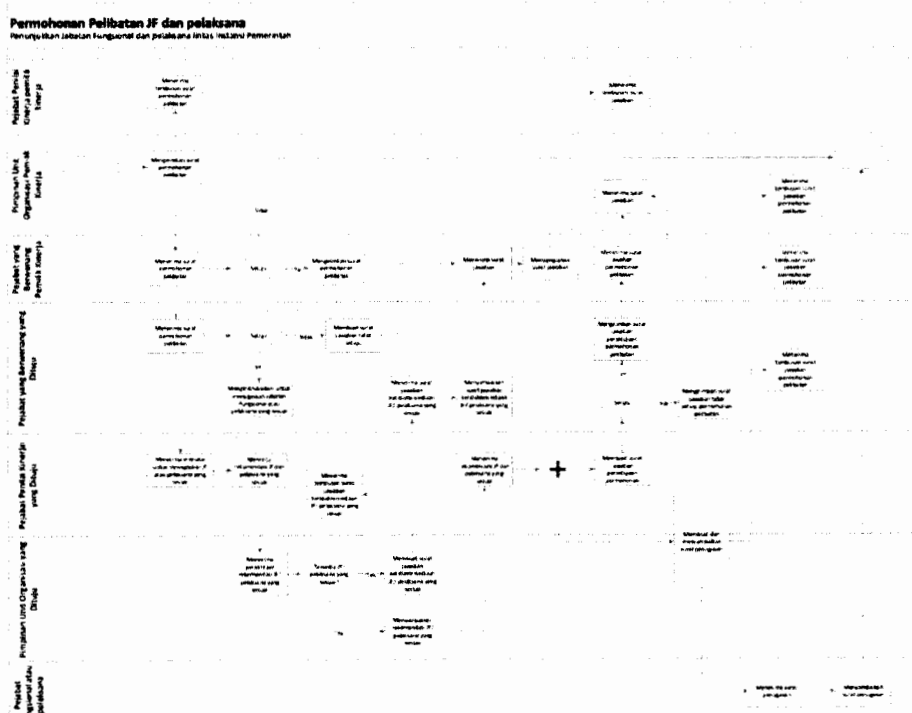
Permohonan Pelibatan JF dan pelaksana

Penunjukkan Jabatan Fungsional dan pelaksana lintas Instansi Pemerintah

Pejabat Pemilik Kinerja

Pimpinan Unit Organisasi Pemilik Kinerja

Pejabat yang Berwenang Pemilik Kinerja

Pejabat yang Berwenang yang Dituju

Pejabat Pemilik Kinerja yang Dituju

Pimpinan Unit Organisasi yang Dituju

Pejabat Fungsional atau pelaksana

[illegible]